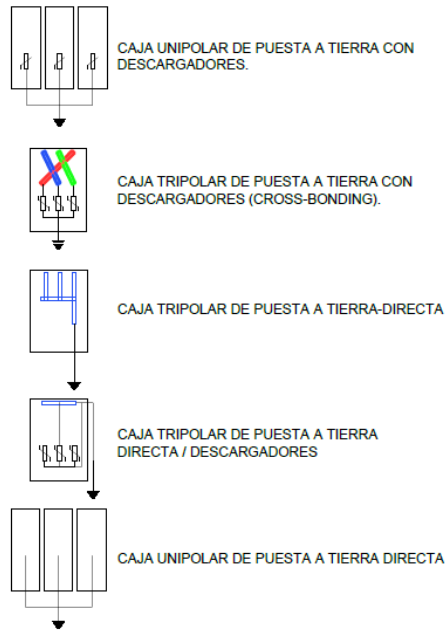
CAJA UNIPOLAR DE PUESTA A TIERRA CON DESCARGADORES.

CAJA TRIPOLAR DE PUESTA A TIERRA CON DESCARGADORES (CROSS-BONDING).

CAJA TRIPOLAR DE PUESTA A TIERRA-DIRECTA

CAJA TRIPOLAR DE PUESTA A TIERRA DIRECTA / DESCARGADORES

CAJA UNIPOLAR DE PUESTA A TIERRA DIRECTA